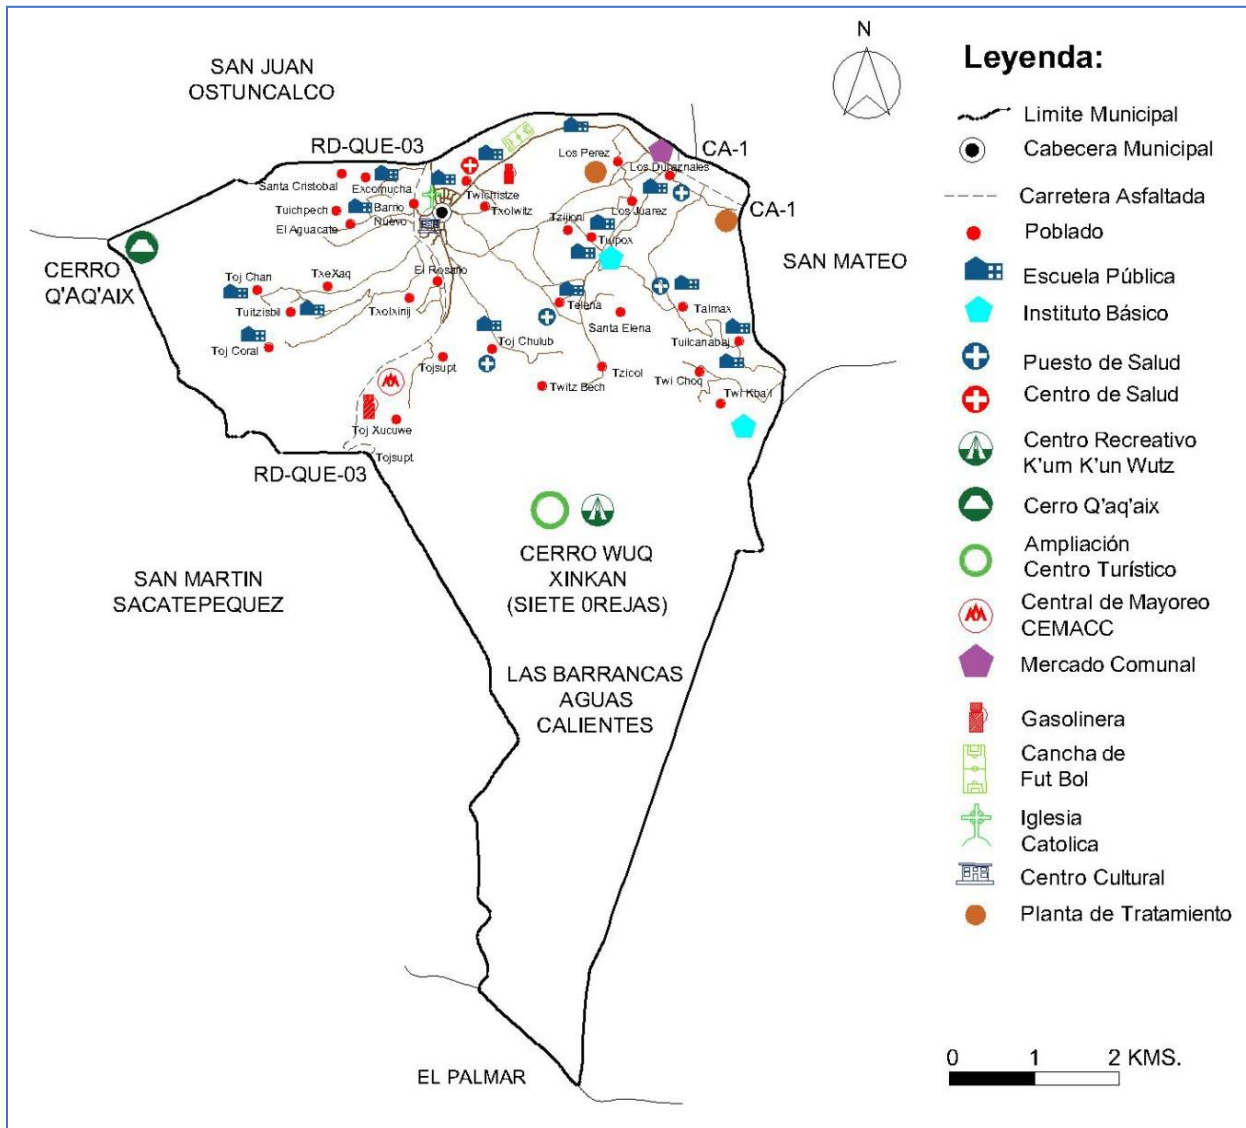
SAN JUAN OSTUNCALCO

N

Leyenda:

Limite Municipal
Cabecera Municipal
Carretera Asfaltada
Poblado
Escuela Pública
Instituto Básico
Puesto de Salud
Centro de Salud
Centro Recreativo K'um K'un Wutz
Cerro Q'aq'aix
Ampliación Centro Turístico
Central de Mayoreo CEMACC
Mercado Comunal
Gasolinera
Cancha de Fut Bol
Iglesia Catolica
Centro Cultural
Planta de Tratamiento

RD-QUE-03
CA-1
CA-1
Los Perez
Los Duparnales
Santa Cristobal
Excomucha
Twistristze
Barrio Nuevo
Tuichpech
El Aguacate
Txolwitz
Tzijionl
Los Juarez
Tuipox
CERRO Q'AQ'AIX
SAN MATEO
Toj Chan
TxeXaq
El Rosario
Tuitzisbil
Txolxinij
Telena
Talmax
Santa Elena
Toj Coral
Toj Chulub
Tuilcanabaj
Tojsupt
Tzicol
Twi Choq
Twitz Bech
Twi Kba'l
Toj Xucuwe
Tojsupt
RD-QUE-03
CERRO WUQ XINKAN (SIETE 0REJAS)
SAN MARTIN SACATEPEQUEZ
LAS BARRANCAS AGUAS CALIENTES
EL PALMAR

0 1 2 KMS.